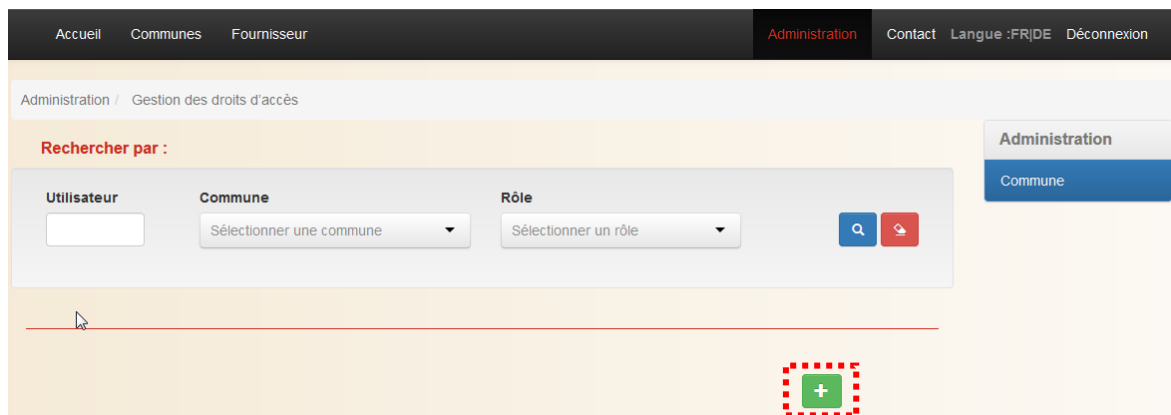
Accueil Communes Fournisseur Administration Contact Langue :FR|DE Déconnexion

Administration / Gestion des droits d'accès

Rechercher par :

Utilisateur

Commune

Sélectionner une commune

Rôle

Sélectionner un rôle

+

Administration

Commune